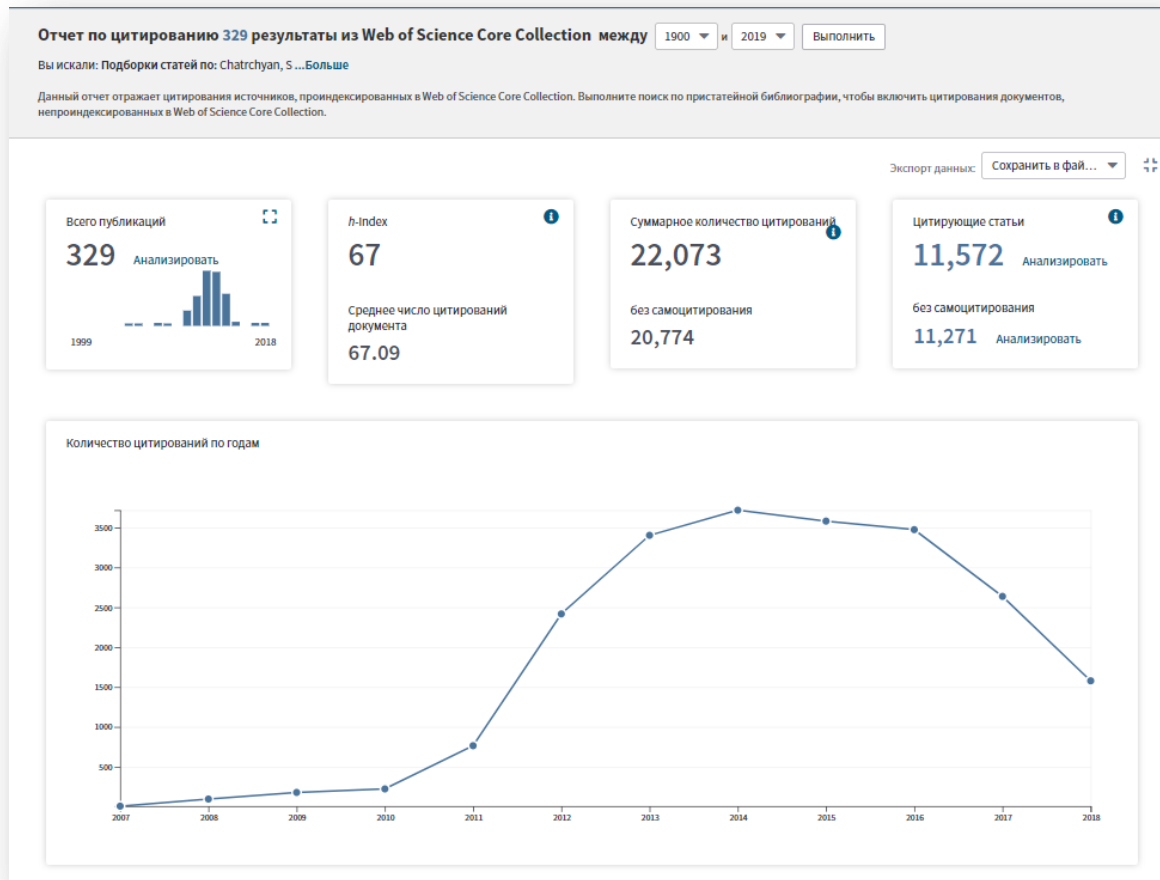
Отчет по цитированию 329 результаты из Web of Science Core Collection между 1900 и 2019 Выполнить

Вы искали: Подборки статей по: Chatrchyan, S ...Больше

Данный отчет отражает цитирования источников, проиндексированных в Web of Science Core Collection. Выполните поиск по пристатейной библиографии, чтобы включить цитирования документов, непроиндексированных в Web of Science Core Collection.

Экспорт данных: Сохранить в фай...

Всего публикаций
329 Анализировать
1999 2018

h-Index
67
Среднее число цитирований документа
67.09

Суммарное количество цитирований
22,073
без самоцитирования
20,774

Цитирующие статьи
11,572 Анализировать
без самоцитирования
11,271 Анализировать

Количество цитирований по годам

3500
3000
2500
2000
1500
1000
500

2007 2008 2009 2010 2011 2012 2013 2014 2015 2016 2017 2018